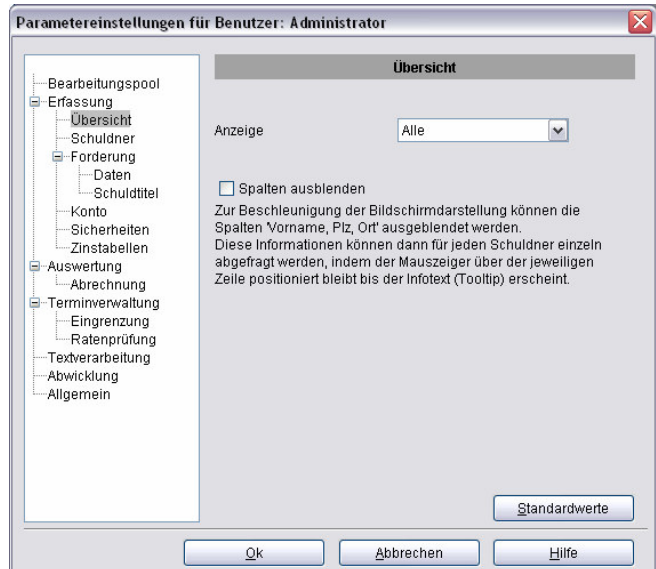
Parametereinstellungen für Benutzer: Administrator

Bearbeitungspool
Erfassung
Übersicht
Schuldner
Forderung
Daten
Schuldtitel
Konto
Sicherheiten
Zinstabellen
Auswertung
Abrechnung
Terminverwaltung
Eingrenzung
Ratenprüfung
Textverarbeitung
Abwicklung
Allgemein

Übersicht

Anzeige Alle

Spalten ausblenden

Zur Beschleunigung der Bildschirmdarstellung können die Spalten 'Vorname, Plz, Ort' ausgeblendet werden.
Diese Informationen können dann für jeden Schuldner einzeln abgefragt werden, indem der Mauszeiger über der jeweiligen Zeile positioniert bleibt bis der Infotext (Tooltip) erscheint.

Standardwerte

Ok
Abbrechen
Hilfe